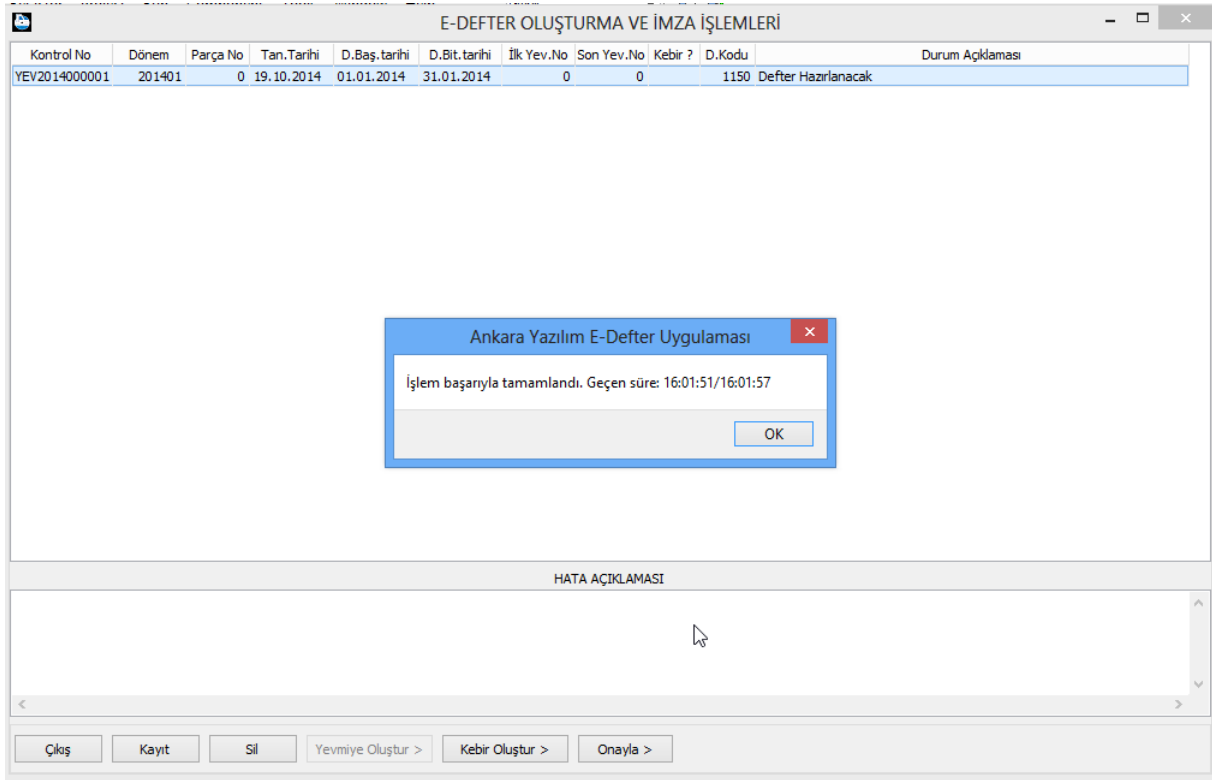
E-DEFTER OLUŞTURMA VE İMZA İŞLEMLERİ

| Kontrol No | Dönem | Parça No | Tan.Tarihi | D.Baş.tarihi | D.Bit.tarihi | İlk Yev.No | Son Yev.No | Kebir ? | D.Kodu | Durum Açıklaması |
|---|---|---|---|---|---|---|---|---|---|---|
| YEV2014000001 | 201401 | 0 | 19.10.2014 | 01.01.2014 | 31.01.2014 | 0 | 0 | | 1150 | Defter Hazırlanacak |

Ankara Yazılım E-Defter Uygulaması

İşlem başarıyla tamamlandı. Geçen süre: 16:01:51/16:01:57

OK

HATA AÇIKLAMASI

Çıkış Kayıt Sil Yevmiye Oluştur > Kebir Oluştur > Onayla >